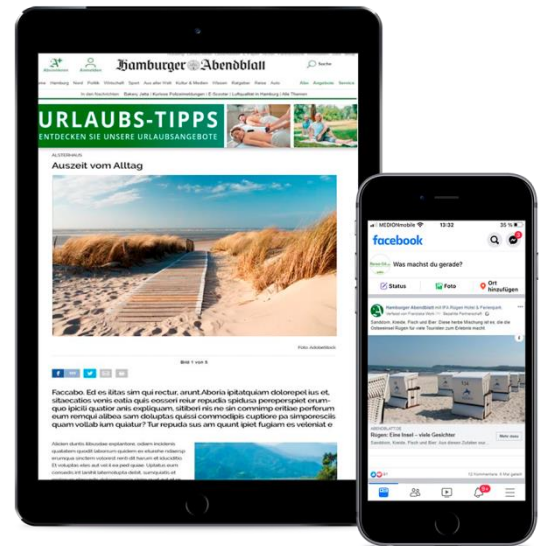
Hamburger Abendblatt

Suche

Hamburg Norddeutschland Politik Wirtschaft Sport Aus aller Welt Kultur & Medien Wissen Ratgeber Reise Auto

URLAUBS-TIPPS
ENTDECKEN SIE UNSERE URLAUBSANGEBOTE

Auszeit vom Alltag

Bild 1 von 5

Faccabo. Ed es ilitas sim qui rectur, arunt.Aboria ipitatquiam dolorepel ius et, sibeacatios vendis eatia quis eosseri reiur repudia spidusa perepersplet erumquo ipiciti quatior anis expliquam, sitiberi nis ne sin commimp eritiae perferum eum remqui alibea sam doluptas quissi commodipis cuptiore pa simporeciis quam vollab ium quiatur? Tur repuda sus am quant ipiet fugiam es veleniat e

MEDIONmobile 13:32 35 %

facebook

Was machst du gerade?

Status Foto Ort hinzufügen

Hamburger Abendblatt

Rügen: Eine Insel – viele Gesichter

Mehr dazu

12 Kommentare 4 Mal geteilt